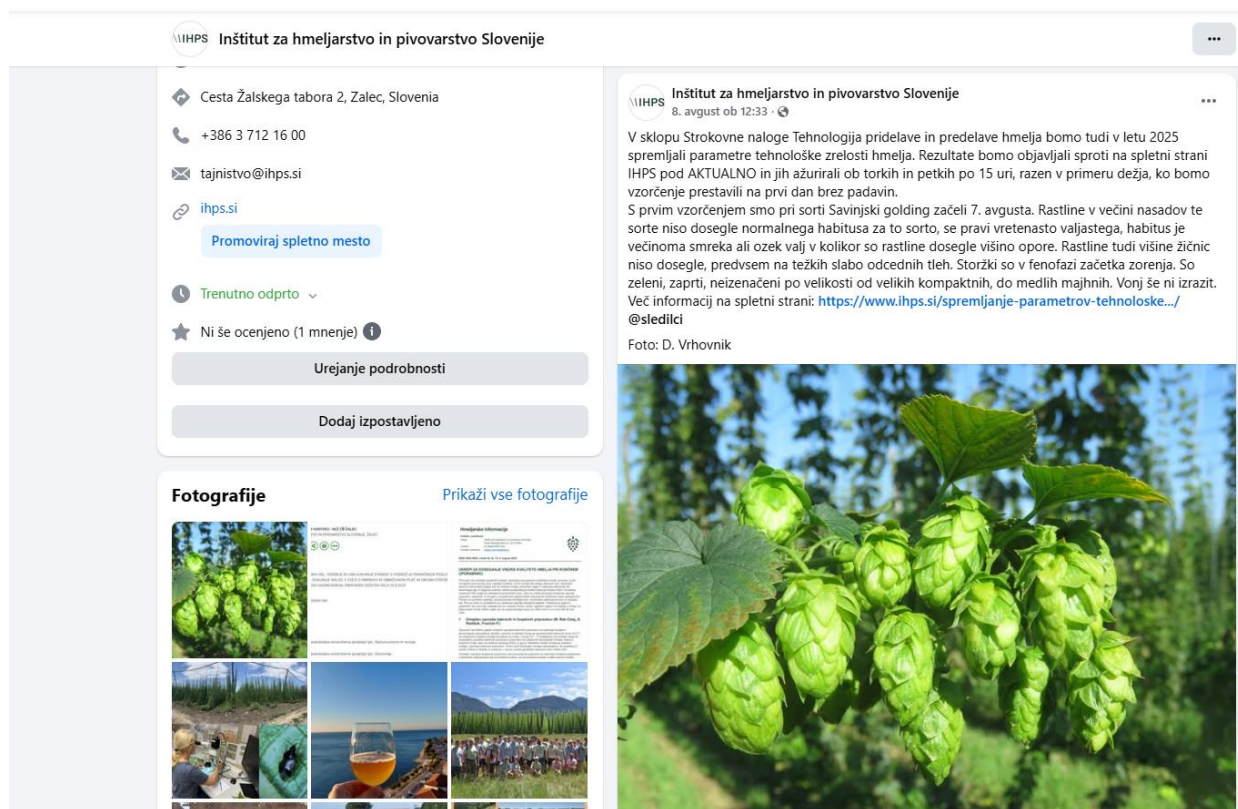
\\IHPS Inštitut za hmeljarstvo in pivovarstvo Slovenije

...

Cesta Žalskega tabora 2, Zalec, Slovenia

+386 3 712 16 00

tajnistvo@ihps.si

ihps.si

Promoviraj spletno mesto

Trenutno odprto

Ni še ocenjeno (1 mnenje)

Urejanje podrobnosti

Dodaj izpostavljeno

Fotografije

Prikaži vse fotografije

Hmeljarske informacije

\\IHPS Inštitut za hmeljarstvo in pivovarstvo Slovenije
8. avgust ob 12:33 ·

...

V sklopu Strokovne naloge Tehnologija pridelave in predelave hmelja bomo tudi v letu 2025 spremljali parametre tehnološke zrelosti hmelja. Rezultate bomo objavljali sproti na spletni strani IHPS pod AKTUALNO in jih ažurirali ob torkih in petkih po 15 uri, razen v primeru dežja, ko bomo vzorčenje prestavili na prvi dan brez padavin.
S prvim vzorčenjem smo pri sorti Savinjski golding začeli 7. avgusta. Rastline v večini nasadov te sorte niso dosegle normalnega habitusa za to sorto, se pravi vretenasto valjastega, habitus je večinoma smreka ali ozek valj v kolikor so rastline dosegle višino opore. Rastline tudi višine žičnic niso dosegle, predvsem na težkih slabo odcednih tleh. Storžki so v fenofazi začetka zorenja. So zeleni, zaprti, neizenačeni po velikosti od velikih kompaktnih, do medlih majhnih. Vonj še ni izrazit.
Več informacij na spletni strani: https://www.ihps.si/spremljanje-parametrov-tehnoloske-.../
@sledilci

Foto: D. Vrhovnik